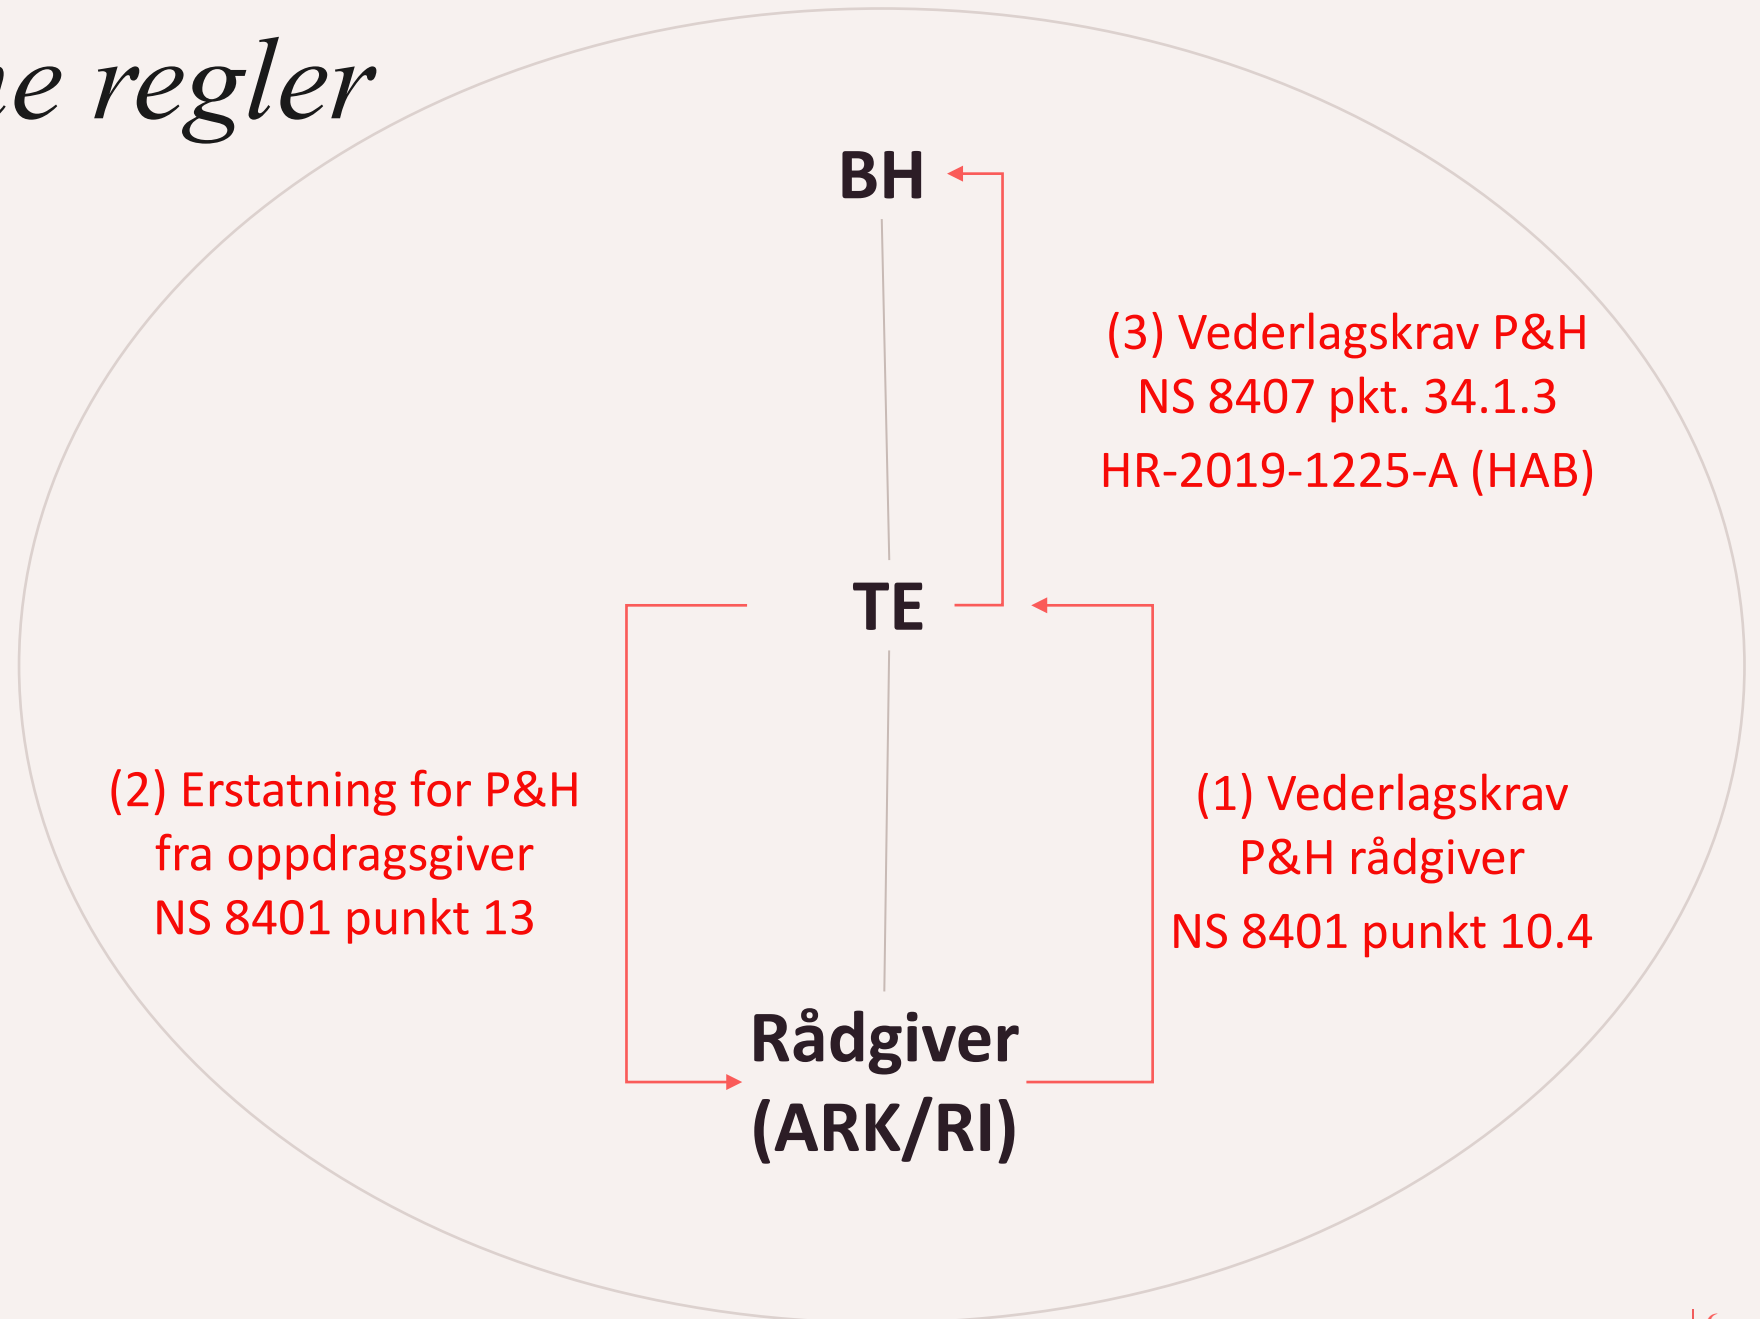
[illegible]e regler

BH

(3) Vederlagskrav P&H
NS 8407 pkt. 34.1.3
HR-2019-1225-A (HAB)

TE

(2) Erstatning for P&H
fra oppdragsgiver
NS 8401 punkt 13

(1) Vederlagskrav
P&H rådgiver
NS 8401 punkt 10.4

Rådgiver
(ARK/RI)